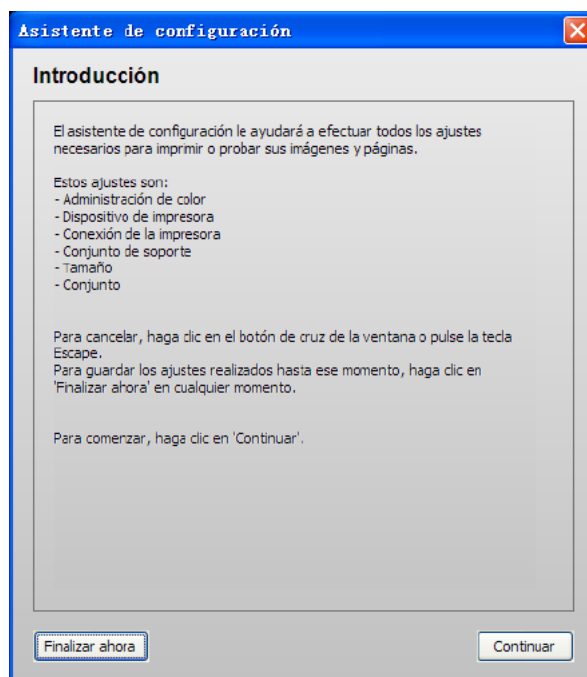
Asistente de configuración

Introducción

El asistente de configuración le ayudará a efectuar todos los ajustes necesarios para imprimir o probar sus imágenes y páginas.

Estos ajustes son:
- Administración de color
- Dispositivo de impresora
- Conexión de la impresora
- Conjunto de soporte
- Tamaño
- Conjunto

Para cancelar, haga clic en el botón de cruz de la ventana o pulse la tecla Escape.
Para guardar los ajustes realizados hasta ese momento, haga clic en 'Finalizar ahora' en cualquier momento.

Para comenzar, haga clic en 'Continuar'.

Finalizar ahora

Continuar